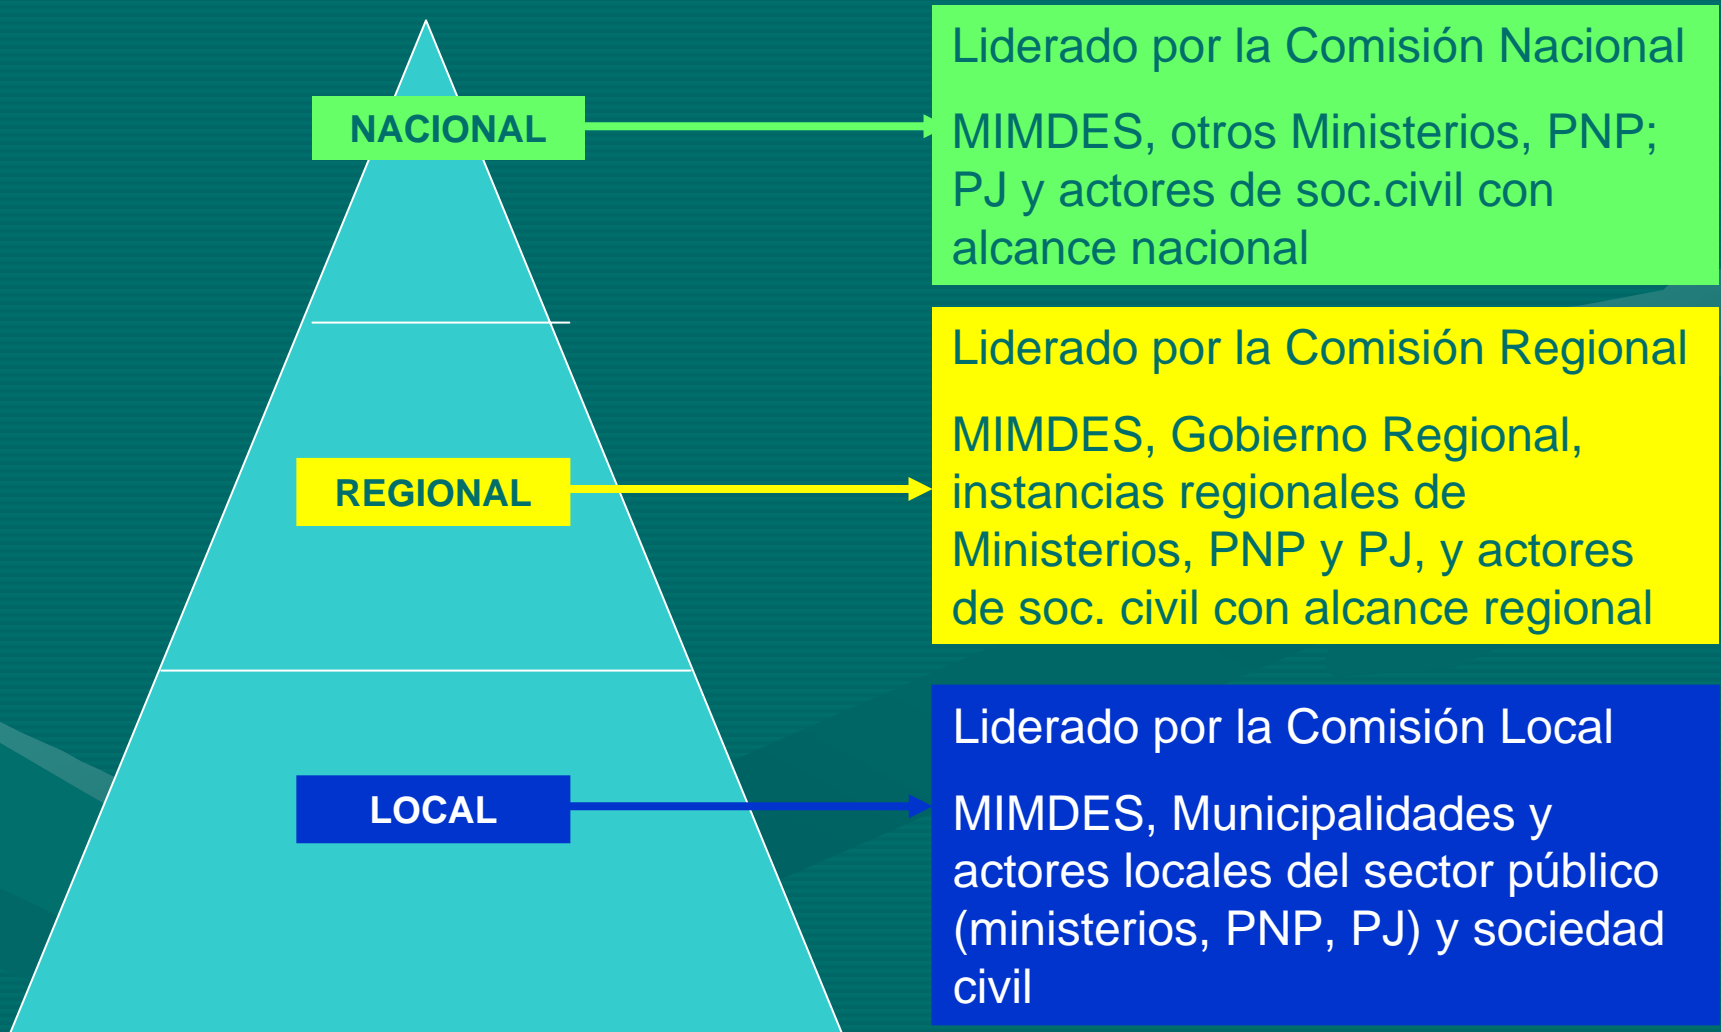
NACIONAL

Liderado por la Comisión Nacional

MIMDES, otros Ministerios, PNP; PJ y actores de soc.civil con alcance nacional

REGIONAL

Liderado por la Comisión Regional

MIMDES, Gobierno Regional, instancias regionales de Ministerios, PNP y PJ, y actores de soc. civil con alcance regional

LOCAL

Liderado por la Comisión Local

MIMDES, Municipalidades y actores locales del sector público (ministerios, PNP, PJ) y sociedad civil